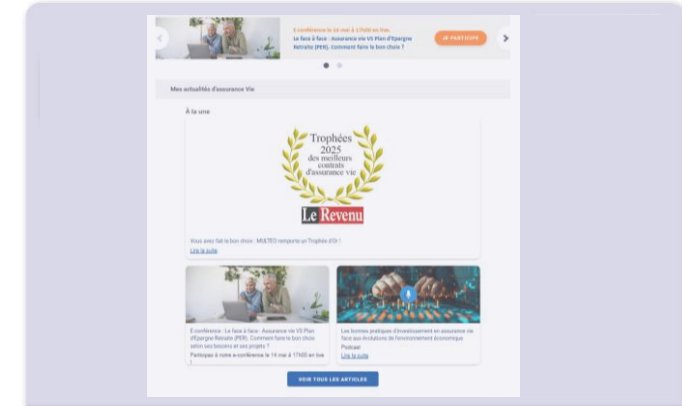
E-conférence le 14 mai à 17h00 en live
Le face à face : Assurance vie VS Plan d'Epargne Retraite (PER). Comment faire le bon choix ?
JE PARTICIPE

Mes actualités d'assurance Vie

À la une

Trophées 2025 des meilleurs contrats d'assurance vie

Le Revenu

Vous avez fait le bon choix : MULTEO remporte un Trophée d'Or !
Lire la suite

E-conférence : Le face à face : Assurance vie VS Plan d'Epargne Retraite (PER). Comment faire le bon choix selon ses besoins et ses projets ?
Participez à notre e-conférence le 14 mai à 17h00 en live !

Les bonnes pratiques d'investissement en assurance vie face aux évolutions de l'environnement économique
Podcast
Lire la suite

VOIR TOUS LES ARTICLES